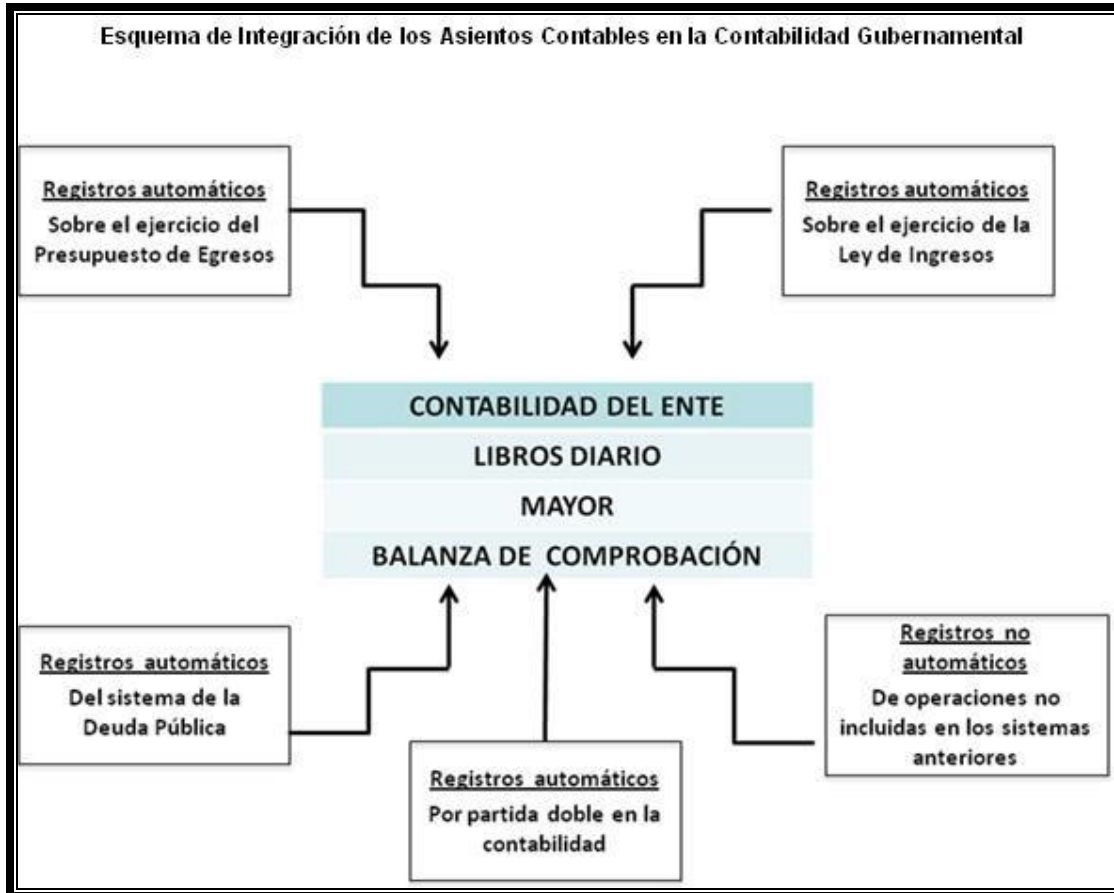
Esquema de Integración de los Asientos Contables en la Contabilidad Gubernamental

Registros automáticos
Sobre el ejercicio del Presupuesto de Egresos

Registros automáticos
Sobre el ejercicio de la Ley de Ingresos

CONTABILIDAD DEL ENTE
LIBROS DIARIO
MAYOR
BALANZA DE COMPROBACIÓN

Registros automáticos
Del sistema de la Deuda Pública

Registros automáticos
Por partida doble en la contabilidad

Registros no automáticos
De operaciones no incluidas en los sistemas anteriores